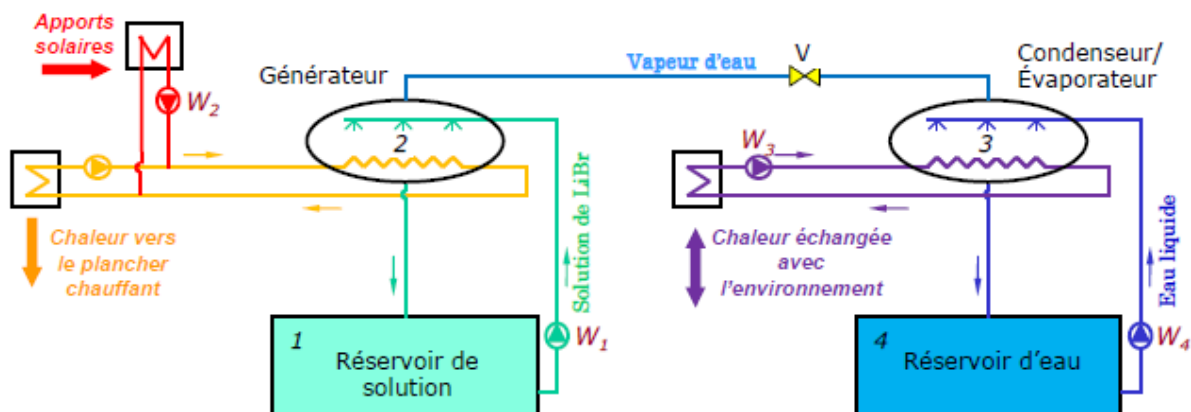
Apports solaires

$W_2$

Générateur

Vapeur d'eau

V

Condenseur/ Évaporateur

2

3

$W_3$

Chaleur vers le plancher chauffant

Solution de LiBr

Chaleur échangée avec l'environnement

Eau liquide

1

Réservoir de solution

$W_1$

4

Réservoir d'eau

$W_4$